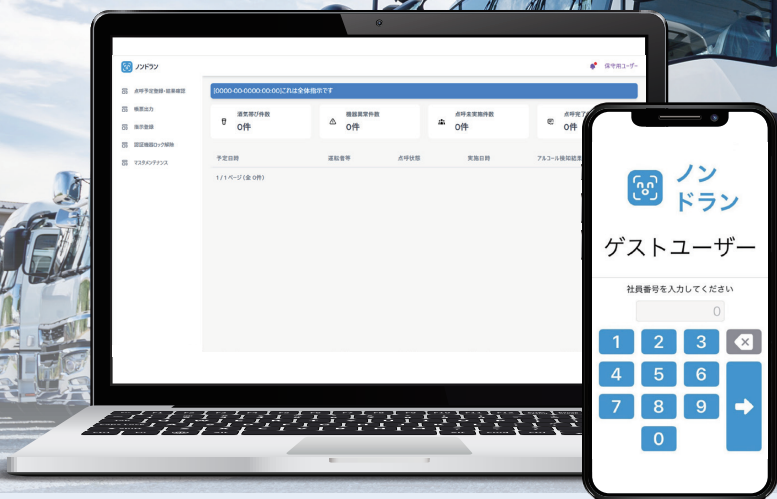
ノンドラン

保守用ユーザー

点呼予定登録・結果確認
帳票出力
指示登録
認定機器ロック解除
マスタメンテナンス

[0000-00-0000:00:00]これは全体指示です

運転者数
0件

機器異常件数
0件

点呼未実施件数
0件

点呼完了
0件

| 予定日時 | 運転者等 | 点呼状態 | 実施日時 | アルコール検知結果 |
|---|---|---|---|---|

1 / 1ページ（全 0件）

ノン
ドラン

ゲストユーザー

社員番号を入力してください

0

1 2 3
4 5 6
7 8 9
0